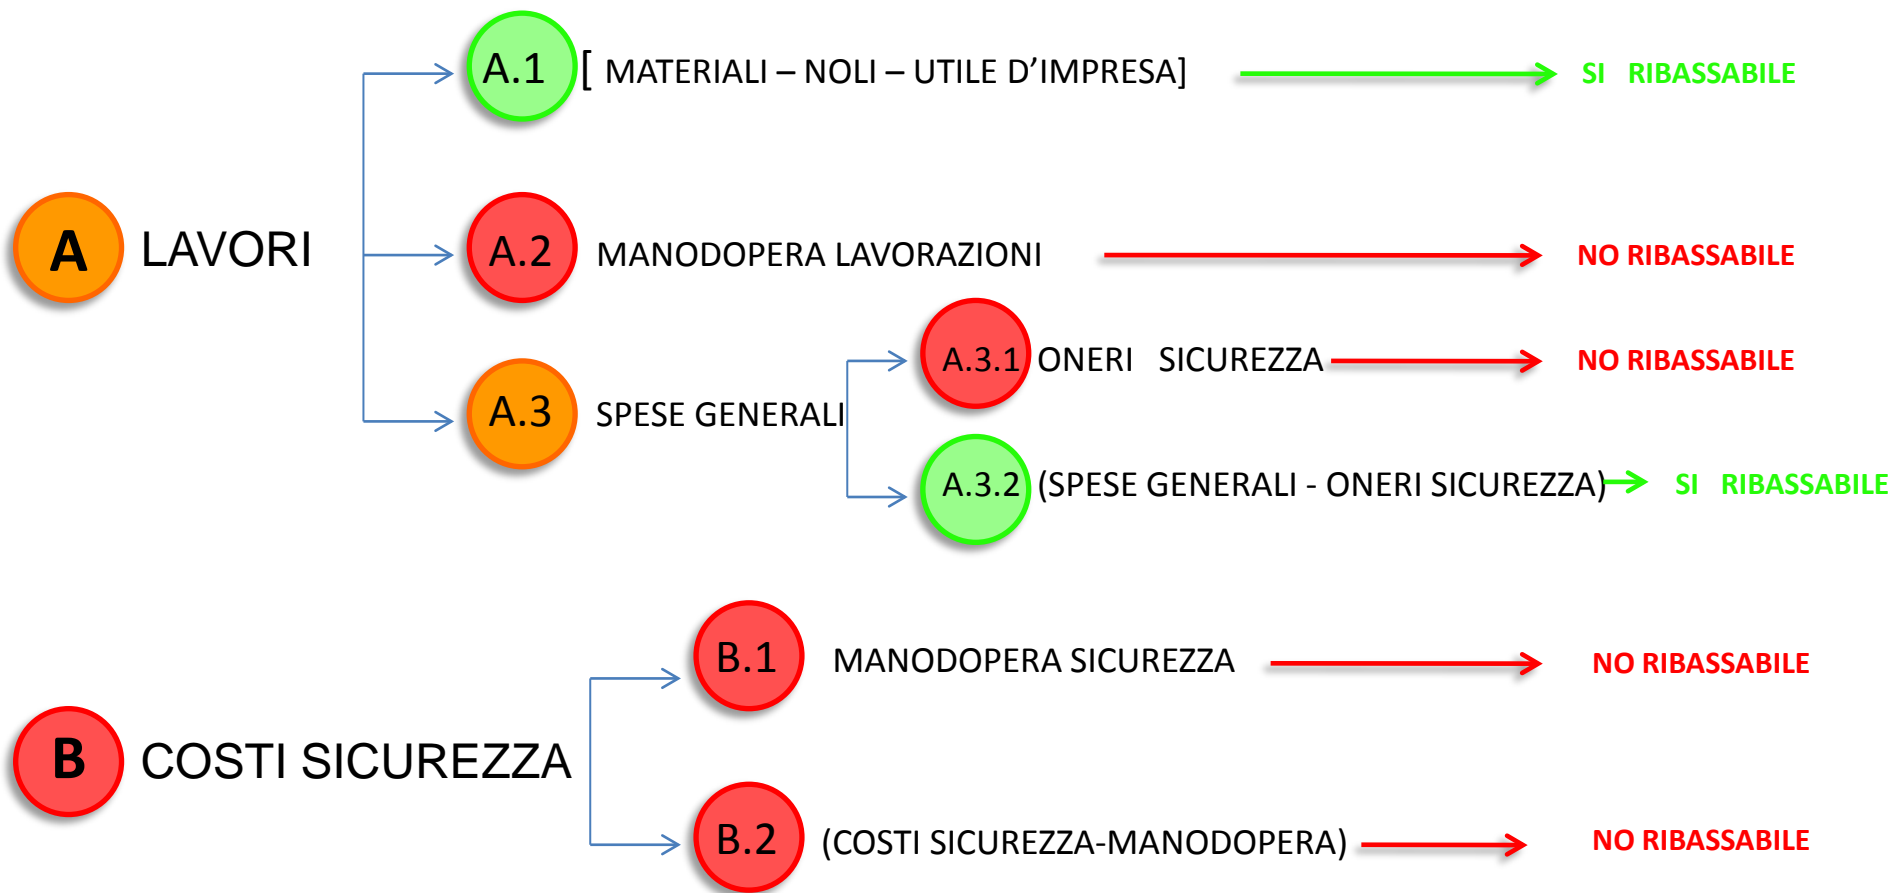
A LAVORI

A.1 [ MATERIALI – NOLI – UTILE D’IMPRESA] SI RIBASSABILE

A.2 MANODOPERA LAVORAZIONI NO RIBASSABILE

A.3 SPESE GENERALI

A.3.1 ONERI SICUREZZA NO RIBASSABILE

A.3.2 (SPESE GENERALI - ONERI SICUREZZA) SI RIBASSABILE

B COSTI SICUREZZA

B.1 MANODOPERA SICUREZZA NO RIBASSABILE

B.2 (COSTI SICUREZZA-MANODOPERA) NO RIBASSABILE